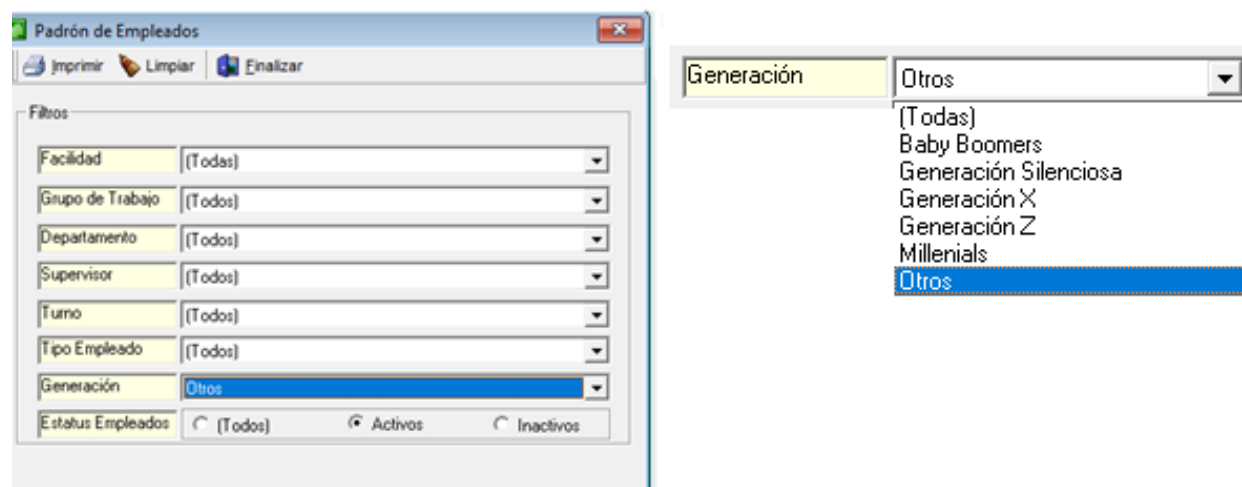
Padrón de Empleados

Imprimir Limpiar Finalizar

Filtros

Facilidad (Todas)
Grupo de Trabajo (Todos)
Departamento (Todos)
Supervisor (Todos)
Turno (Todos)
Tipo Empleado (Todos)
Generación Otros
Estatus Empleados (Todos) Activos Inactivos

Generación Otros
(Todas)
Baby Boomers
Generación Silenciosa
Generación X
Generación Z
Millenials
Otros